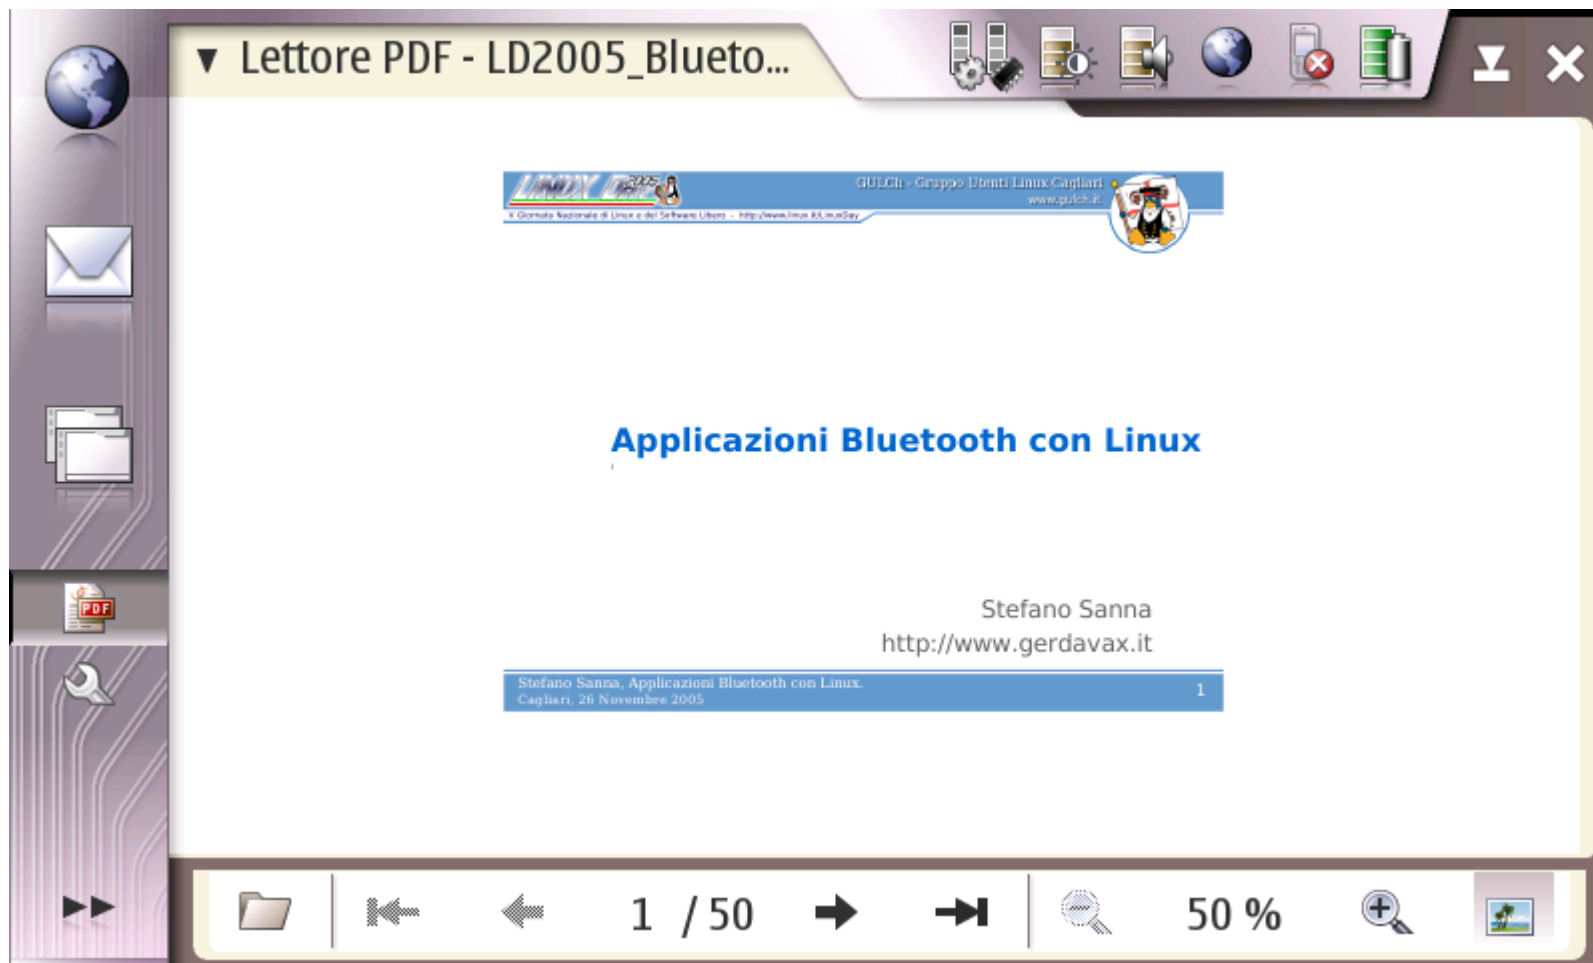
▼ Lettore PDF - LD2005_Blueto...

LINUX DAY 2005

GULCh - Gruppo Utenti Linux Cagliari
www.gulch.it

X Giornata Nazionale di Linux e del Software Libero - http://www.linux.it/LinuxDay

Applicazioni Bluetooth con Linux

Stefano Sanna
http://www.gerdavax.it

Stefano Sanna, Applicazioni Bluetooth con Linux
Cagliari, 26 Novembre 2005

1

PDF

1 / 50

50 %